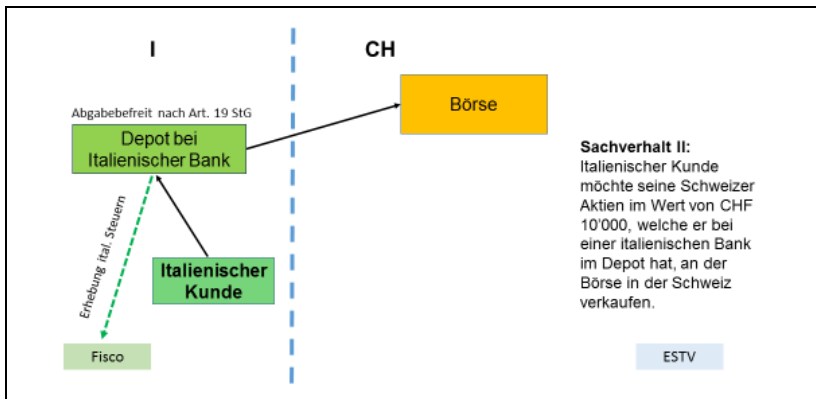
I

CH

Börse

Abgabebefreit nach Art. 19 StG

Depot bei Italienischer Bank

Erhebung ital. Steuern

Italienischer Kunde

Fisco

Sachverhalt II:
Italienischer Kunde möchte seine Schweizer Aktien im Wert von CHF 10'000, welche er bei einer italienischen Bank im Depot hat, an der Börse in der Schweiz verkaufen.

ESTV